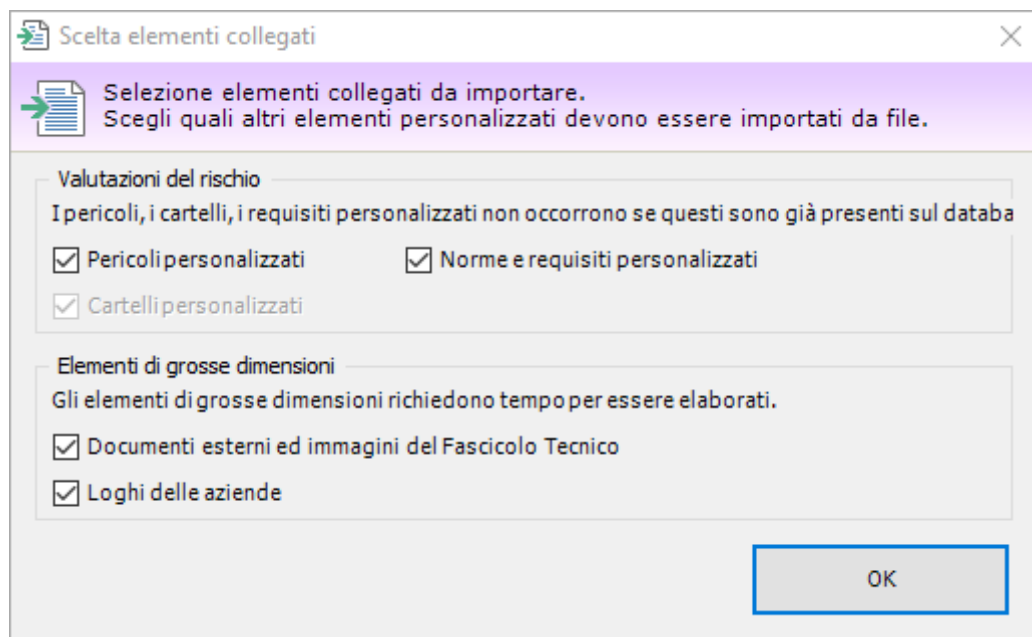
Scelta elementi collegati

Selezione elementi collegati da importare.
Scegli quali altri elementi personalizzati devono essere importati da file.

Valutazioni del rischio

I pericoli, i cartelli, i requisiti personalizzati non occorrono se questi sono già presenti sul databa

Pericoli personalizzati

Norme e requisiti personalizzati

Cartelli personalizzati

Elementi di grosse dimensioni

Gli elementi di grosse dimensioni richiedono tempo per essere elaborati.

Documenti esterni ed immagini del Fascicolo Tecnico

Loghi delle aziende

OK